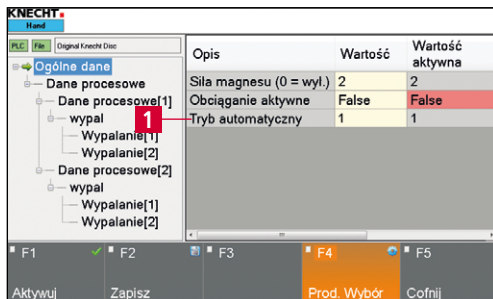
KNECHT
Hand

PLC File Original Knecht Disc

Ogólne dane
Dane procesowe
Dane procesowe[1]
wypal
Wypalanie[1]
Wypalanie[2]
Dane procesowe[2]
wypal
Wypalanie[1]
Wypalanie[2]

| Opis | Wartość | Wartość aktywna |
|---|---|---|
| Siła magnesu (0 = wył.) | 2 | 2 |
| Obciąganie aktywne | False | False |
| Tryb automatyczny | 1 | 1 |

1

F1 Aktywuj
F2 Zapisz
F3
F4 Prod. Wybór
F5 Cofnij